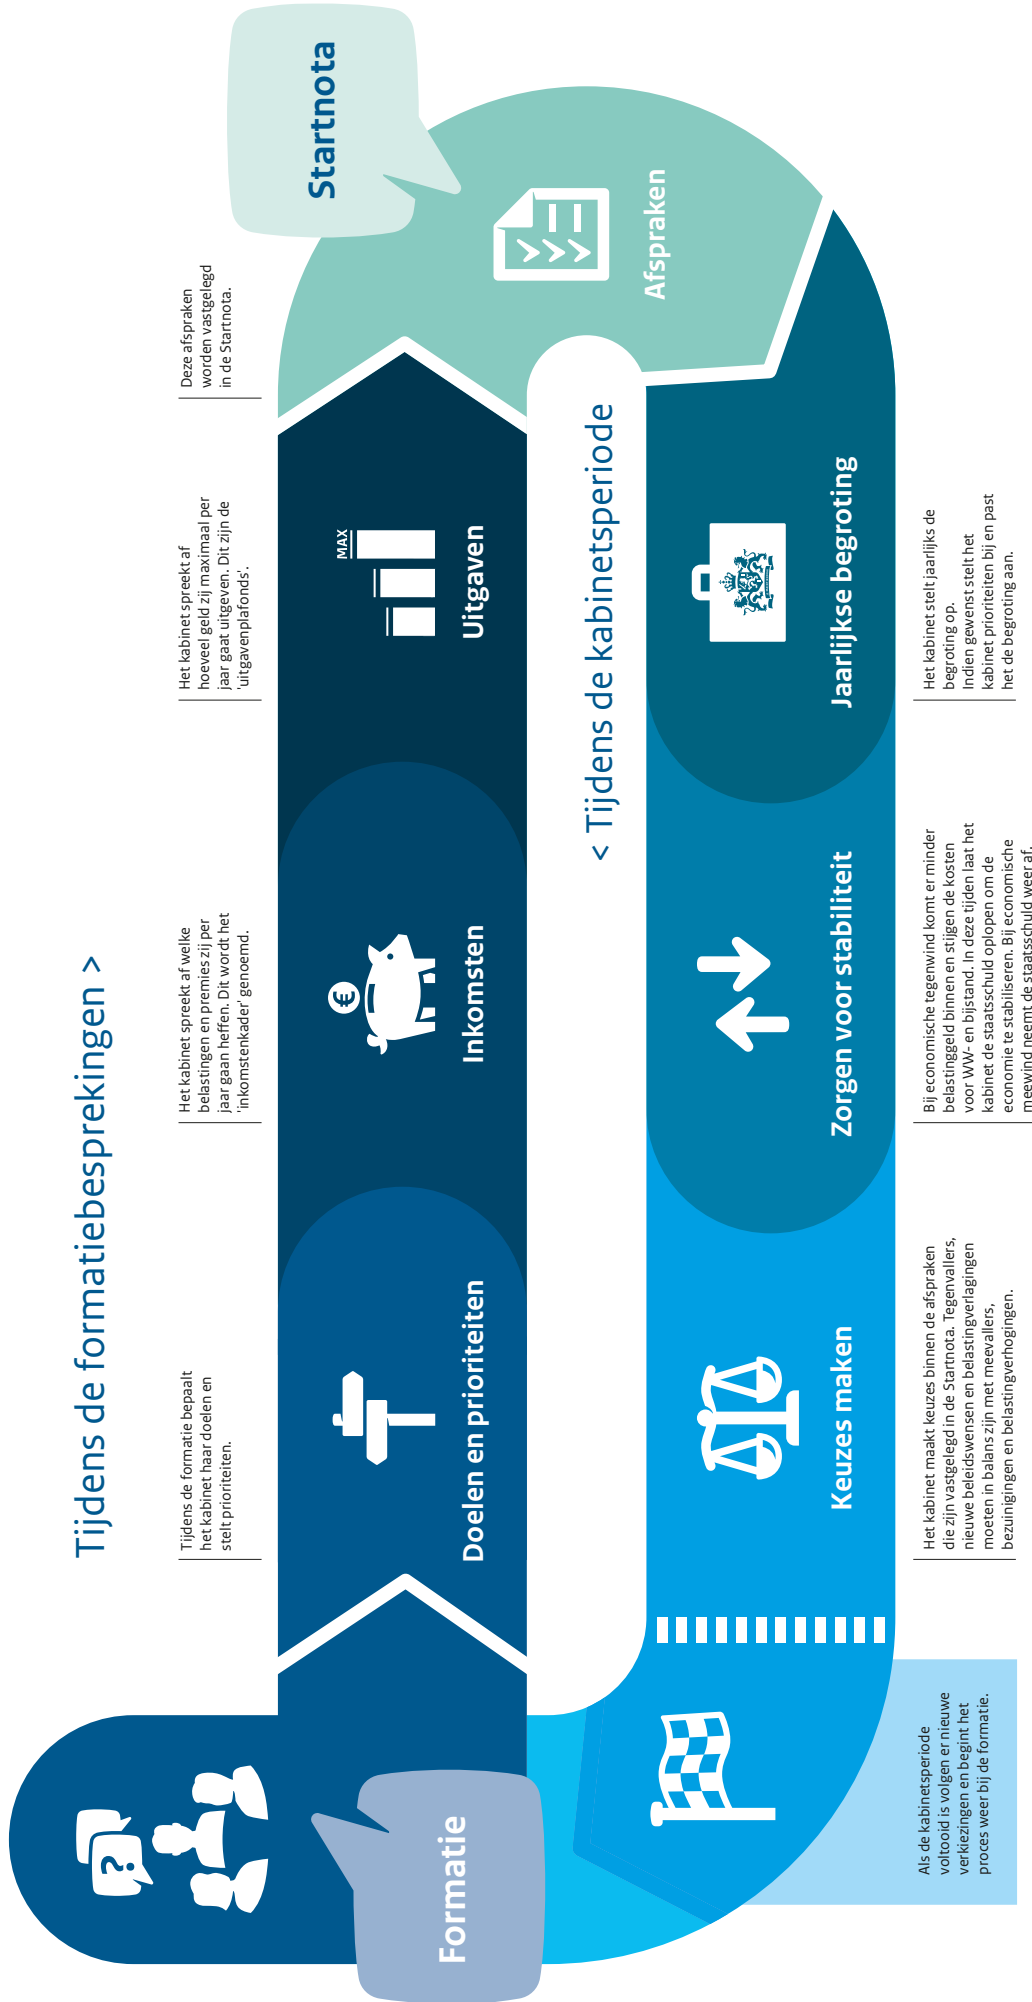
Tijdens de formatiebesprekingen >

Formatie

Tijdens de formatie bepaalt het kabinet haar doelen en stelt prioriteiten.

Doelen en prioriteiten

Het kabinet spreekt af welke belastingen en premies zij per jaar gaan heffen. Dit wordt het 'inkomstenkader' genoemd.

€

Inkomsten

Het kabinet spreekt af hoeveel geld zij maximaal per jaar gaat uitgeven. Dit zijn de 'uitgavenplafonds'.

MAX

Uitgaven

Deze afspraken worden vastgelegd in de Startnota.

Startnota

Afspraken

< Tijdens de kabinetsperiode

Jaarlijkse begroting

Het kabinet stelt jaarlijks de begroting op. Indien gewenst stelt het kabinet prioriteiten bij en past het de begroting aan.

Zorgen voor stabiliteit

Bij economische tegenwind komt er minder belastinggeld binnen en stijgen de kosten voor WW- en bijstand. In deze tijden laat het kabinet de staatsschuld oplopen om de economie te stabiliseren. Bij economische meewind neemt de staatsschuld weer af.

Keuzes maken

Het kabinet maakt keuzes binnen de afspraken die zijn vastgelegd in de Startnota. Tegenvallers, nieuwe beleidswensen en belastingverlagingen moeten in balans zijn met meevallers, bezuinigingen en belastingverhogingen.

Als de kabinetsperiode voltooid is volgen er nieuwe verkiezingen en begint het proces weer bij de formatie.